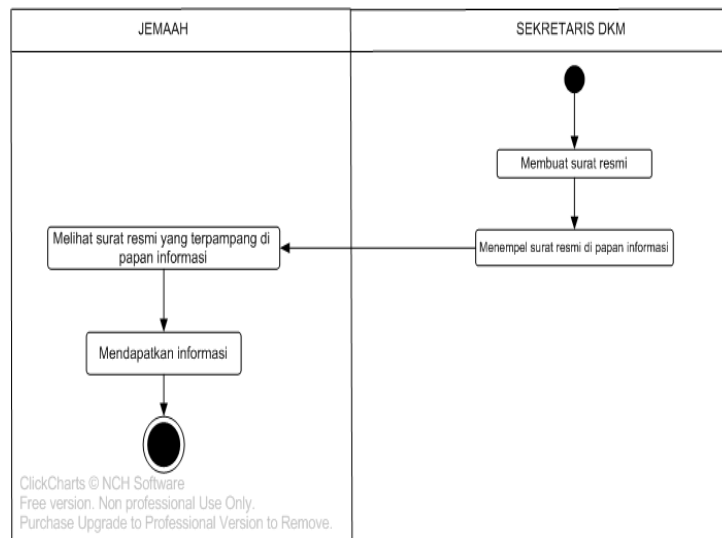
JEMAAH

SEKRETARIS DKM

Membuat surat resmi

Menempel surat resmi di papan informasi

Melihat surat resmi yang terpampang di papan informasi

Mendapatkan informasi

ClickCharts © NCH Software
Free version. Non professional Use Only.
Purchase Upgrade to Professional Version to Remove.